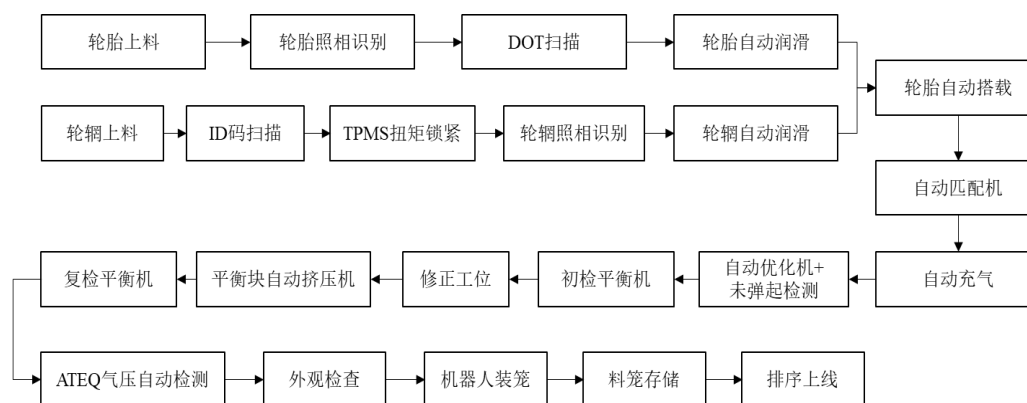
轮胎上料

轮胎照相识别

DOT扫描

轮胎自动润滑

轮辋上料

ID码扫描

TPMS扭矩锁紧

轮辋照相识别

轮辋自动润滑

轮胎自动搭载

自动匹配机

自动充气

自动优化机+未弹起检测

初检平衡机

修正工位

平衡块自动挤压机

复检平衡机

ATEQ气压自动检测

外观检查

机器人装笼

料笼存储

排序上线